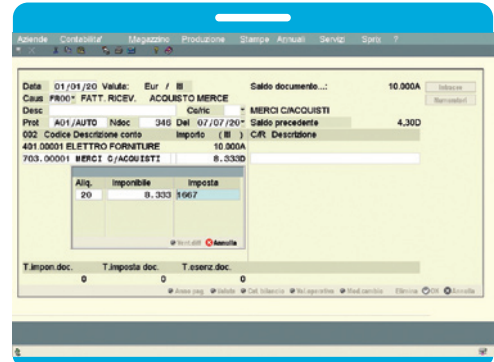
Aziende Contabilita' Magazzino Produzione Stampe Annuali Servizi Sprix ?

Data 01/01/20 Valuta: Eur / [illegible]
Saldo documento...: 10.000A
Caus FR00* FATT. RICEV. ACQUISTO MERCE
Desc
Cli/fo
MERCI C/ACQUISTI
Prot A01/AUTO Ndoc 346 Del 07/07/20*
Saldo precedente 4,30D
002 Codice Descrizione conto Importo ( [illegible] ) C/R Descrizione
401.00001 ELETTRO FORNITURE 10.000A
703.00001 MERCI C/ACQUISTI 8.333D

| Aliq. | Imponibile | Imposta |
|---|---|---|
| 20 | 8.333 | 1667 |

Annulla

T.impon.doc. T.imposta doc. T.esenz.doc.
0 0 0

Elimina OK Annulla